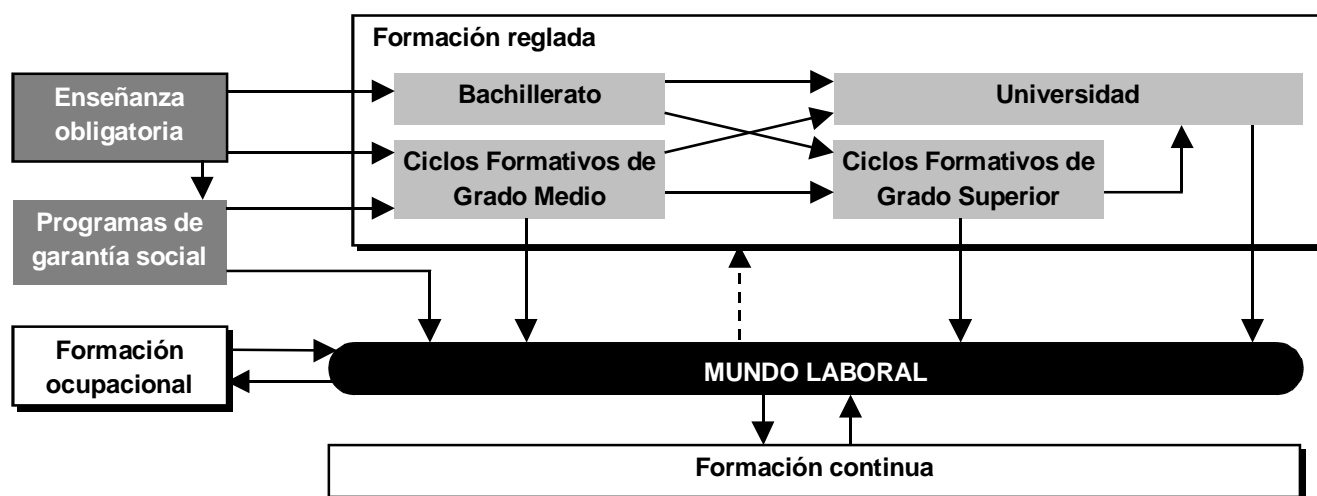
Formación reglada

Enseñanza obligatoria

Bachillerato

Universidad

Ciclos Formativos de Grado Medio

Ciclos Formativos de Grado Superior

Programas de garantía social

Formación ocupacional

MUNDO LABORAL

Formación continua